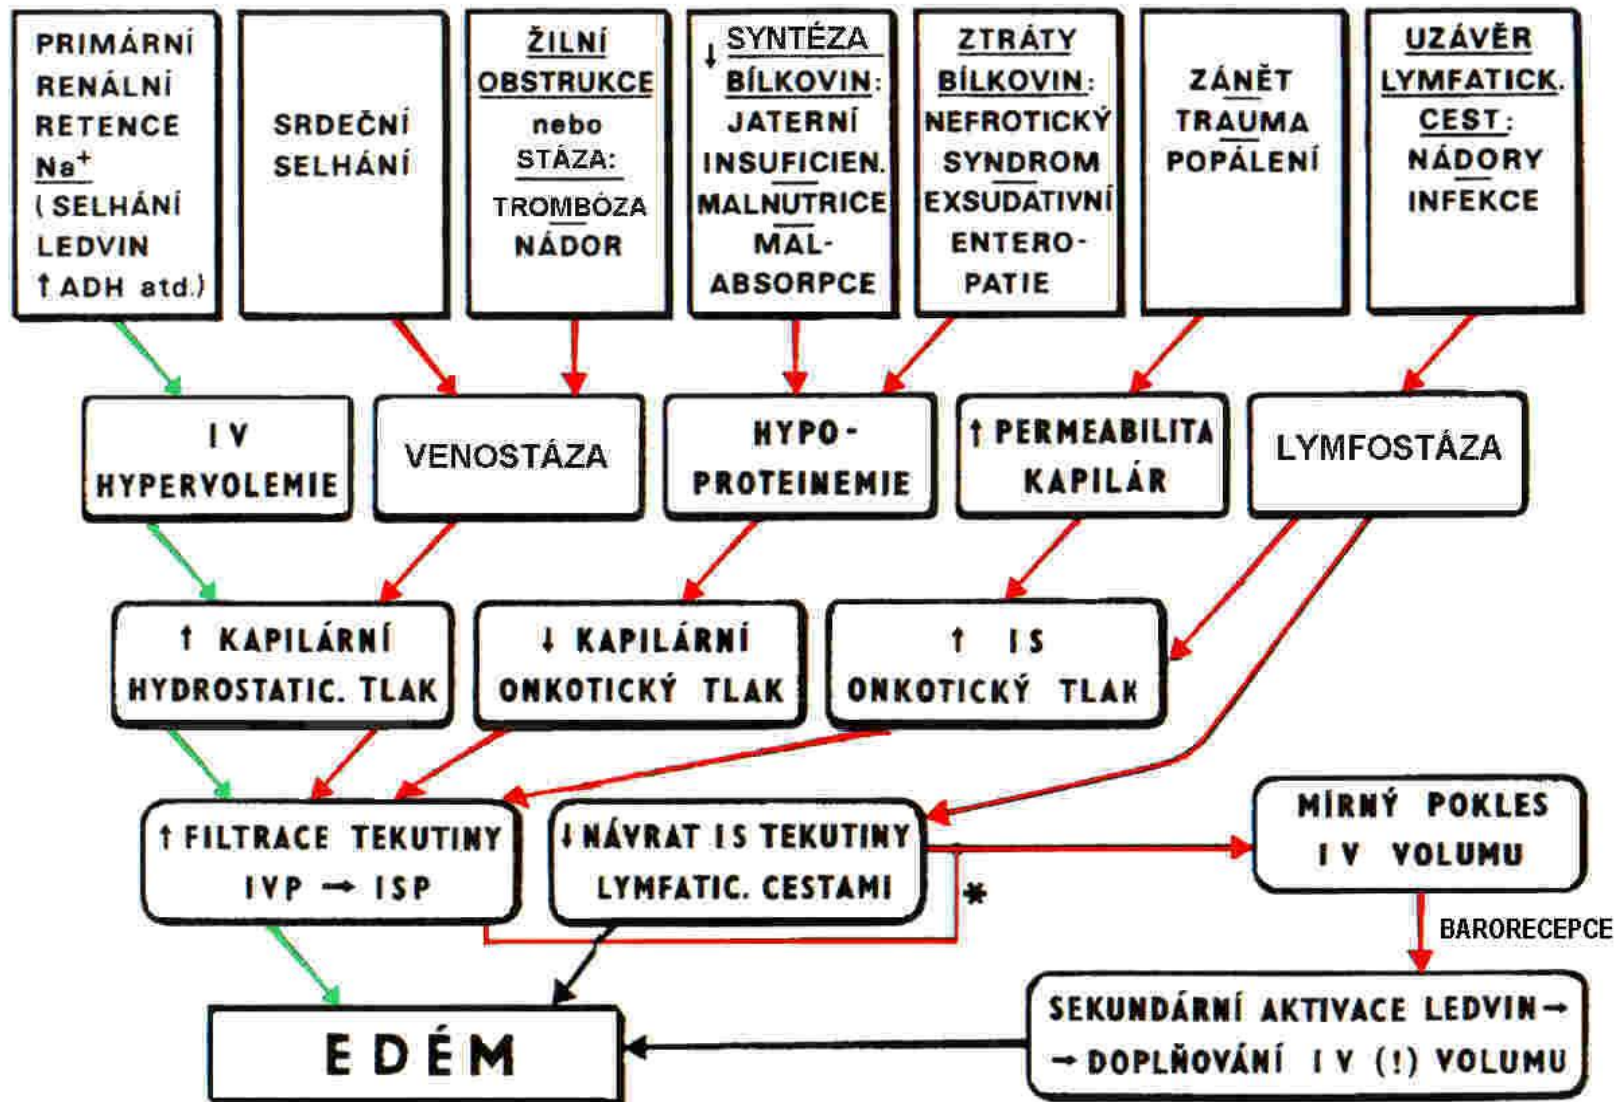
PRIMÁRNÍ RENÁLNÍ RETENCE $Na^+$ (SELHÁNÍ LEDVIN ↑ADH atd.)

SRDEČNÍ SELHÁNÍ

ŽILNÍ OBSTRUKCE nebo STÁZA: TROMBÓZA NÁDOR

↓ SYNTÉZA BÍLKOVIN: JATERNÍ INSUFICIEN. MALNUTRICE MAL-ABSORPCE

ZTRÁTY BÍLKOVIN: NEFROTICKÝ SYNDROM EXSUDATIVNÍ ENTERO-PATIE

ZÁNĚT TRAUMA POPÁLENÍ

UZÁVĚR LYMFATICK. CEST: NÁDORY INFEKCE

I V HYPERVOLEMIE

VENOSTÁZA

HYPO-PROTEINEMIE

↑ PERMEABILITA KAPILÁR

LYMFOSTÁZA

↑ KAPILÁRNÍ HYDROSTATIC. TLAK

↓ KAPILÁRNÍ ONKOTICKÝ TLAK

↑ I S ONKOTICKÝ TLAK

↑ FILTRACE TEKUTINY IVP → ISP

↓ NÁVRAT IS TEKUTINY LYMFATIC. CESTAMI

*

MÍRNÝ POKLES I V VOLUMU

BARORECEPCE

EDÉM

SEKUNDÁRNÍ AKTIVACE LEDVIN → → DOPLŇOVÁNÍ I V (!) VOLUMU